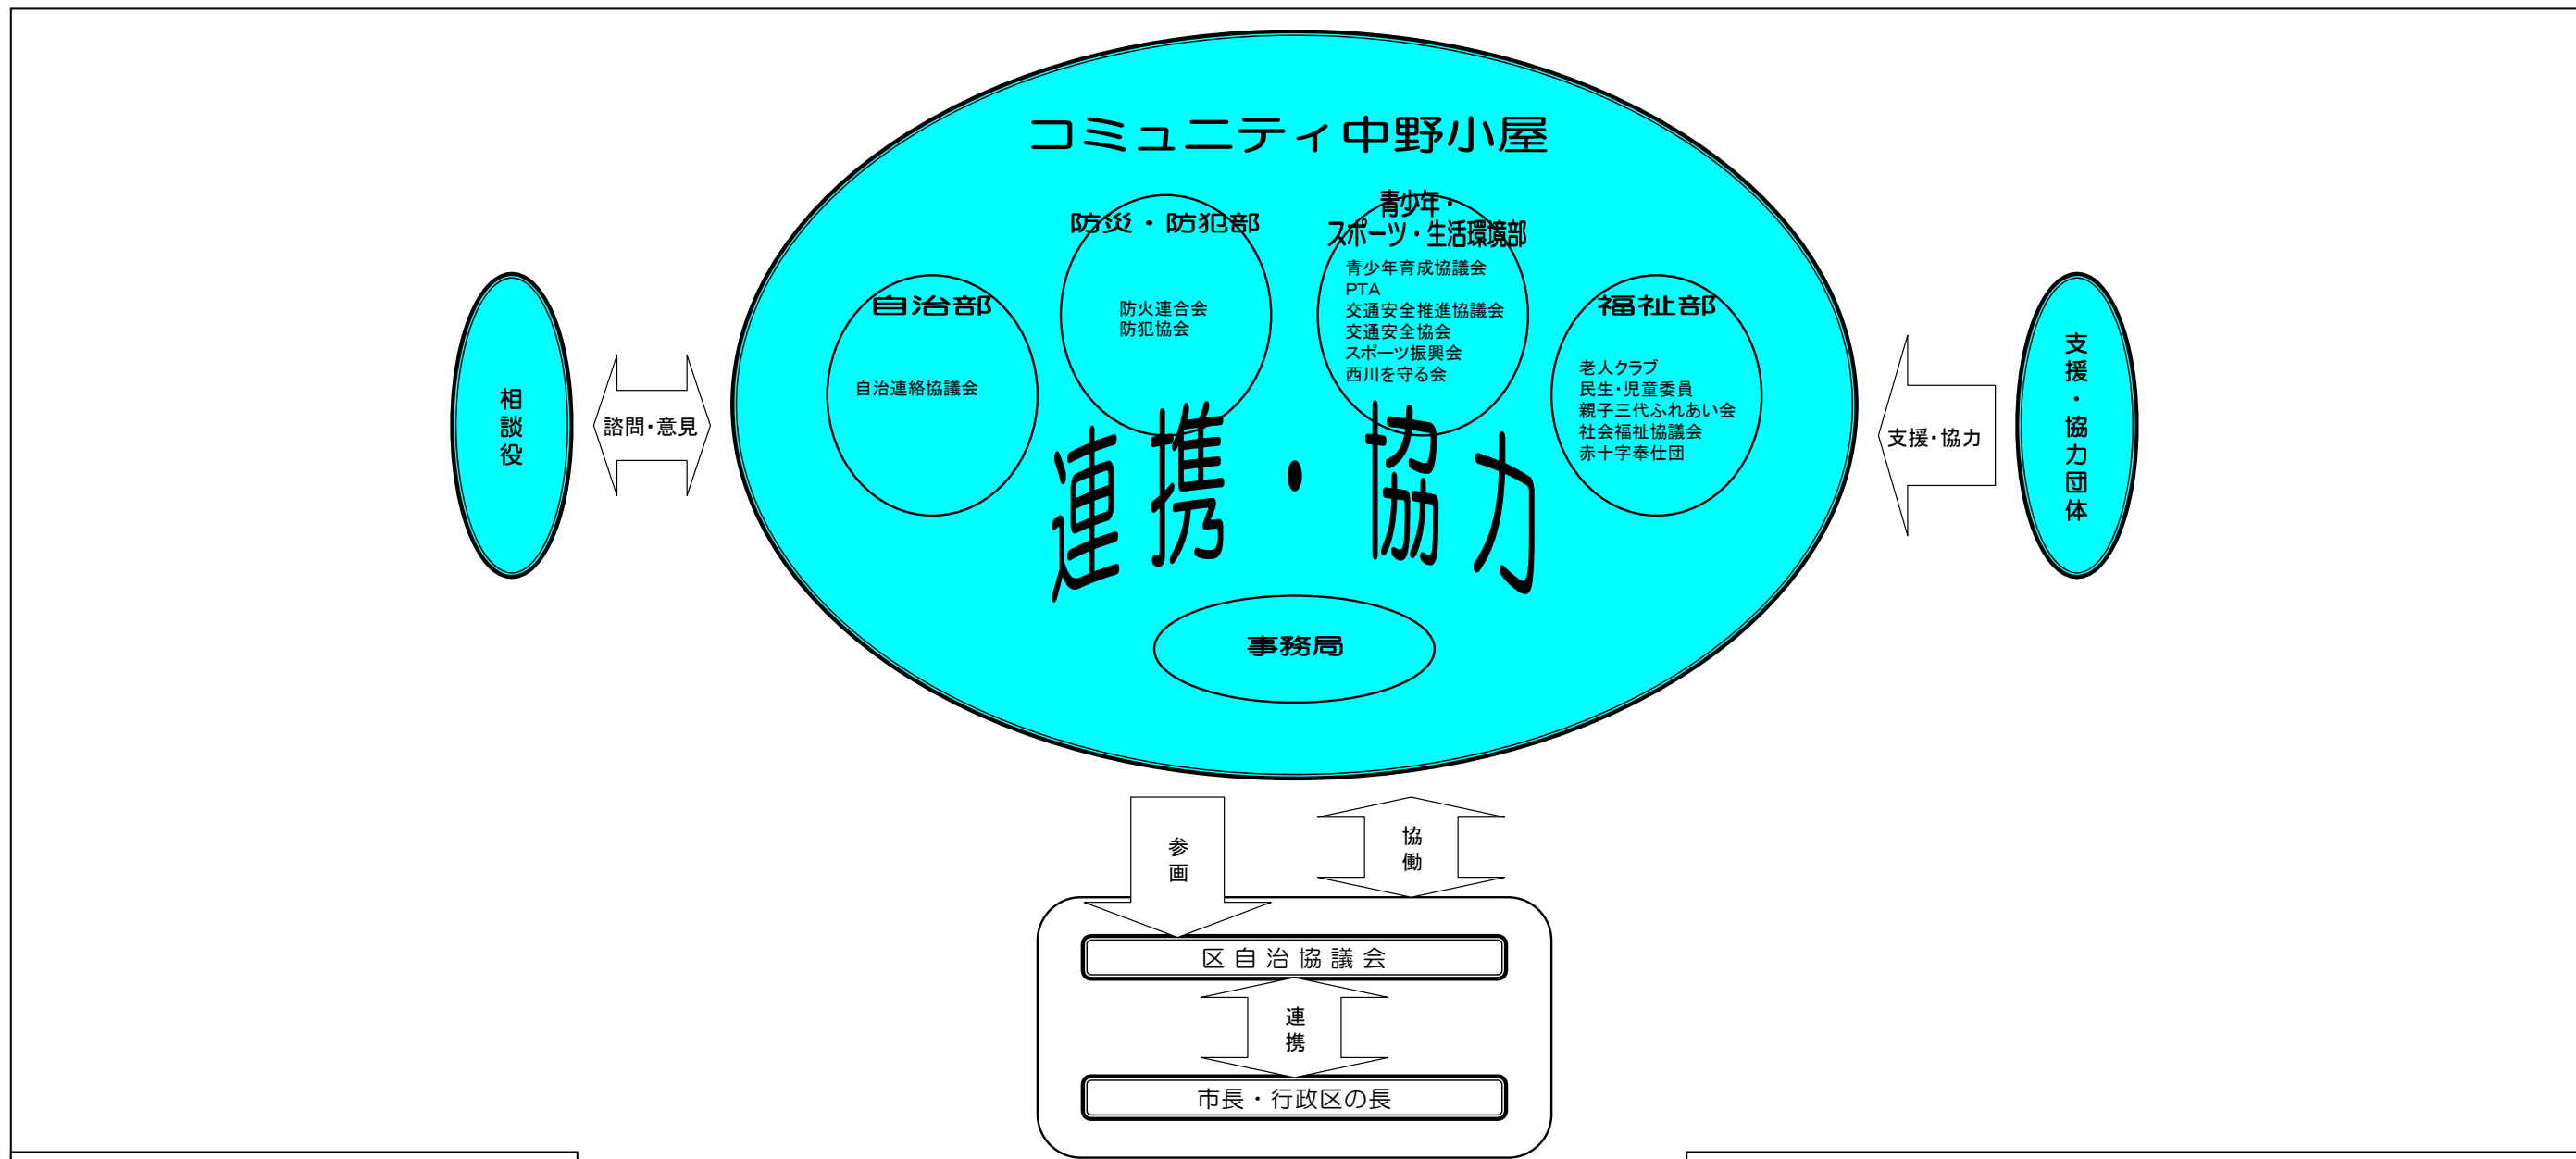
コミュニティ中野小屋

防災・防犯部
防火連合会
防犯協会

青少年・スポーツ・生活環境部
青少年育成協議会
PTA
交通安全推進協議会
交通安全協会
スポーツ振興会
西川を守る会

自治部
自治連絡協議会

福祉部
老人クラブ
民生・児童委員
親子三代ふれあい会
社会福祉協議会
赤十字奉仕団

連携・協力

事務局

相談役

諮問・意見

支援・協力

支援・協力団体

参画

協働

区自治協議会

連携

市長・行政区の長